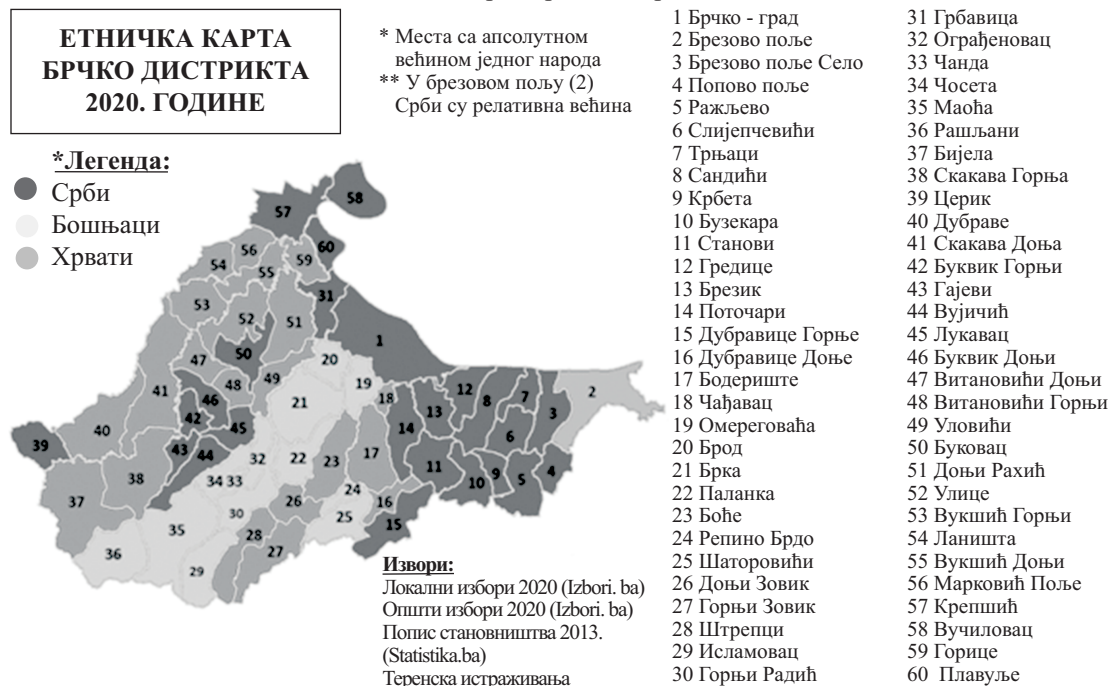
ЕТНИЧКА КАРТА БРЧКО ДИСТРИКТА 2020. ГОДИНЕ

* Места са апсолутном већином једног народа
** У брезовом пољу (2) Срби су релативна већина

*Легенда:
Срби
Бошњаци
Хрвати

57 58 56 60 54 55 59 53 52 51 31 50 1 47 20 48 49 19 41 46 21 12 18 42 13 8 7 3 2 40 45 14 6 39 43 44 32 22 23 17 11 9 5 4 38 34 33 10 37 30 26 24 16 25 35 28 15 36 29 27

Извори:
Локални избори 2020 (Izbori. ba)
Општи избори 2020 (Izbori. ba)
Попис становништва 2013. (Statistika.ba)
Теренска истраживања

1 Брчко - град
2 Брезово поље
3 Брезово поље Село
4 Попово поље
5 Ражљево
6 Слијепчевићи
7 Трњаци
8 Сандићи
9 Крбета
10 Бузекара
11 Станови
12 Гредице
13 Брезик
14 Поточари
15 Дубравице Горње
16 Дубравице Доње
17 Бодериште
18 Чађавац
19 Омереговача
20 Брод
21 Брка
22 Паланка
23 Боће
24 Репино Брдо
25 Шаторовићи
26 Доњи Зовик
27 Горњи Зовик
28 Штрепци
29 Исламовац
30 Горњи Радић
31 Грбавица
32 Ограђеновац
33 Чанда
34 Чосета
35 Маоћа
36 Рашљани
37 Бијела
38 Скакава Горња
39 Церик
40 Дубраве
41 Скакава Доња
42 Буквик Горњи
43 Гајеви
44 Вујичић
45 Лукавац
46 Буквик Доњи
47 Витановићи Доњи
48 Витановићи Горњи
49 Уловићи
50 Буковац
51 Доњи Рахић
52 Улице
53 Вукшић Горњи
54 Ланишта
55 Вукшић Доњи
56 Марковић Поље
57 Крепшић
58 Вучиловац
59 Горице
60 Плавуље